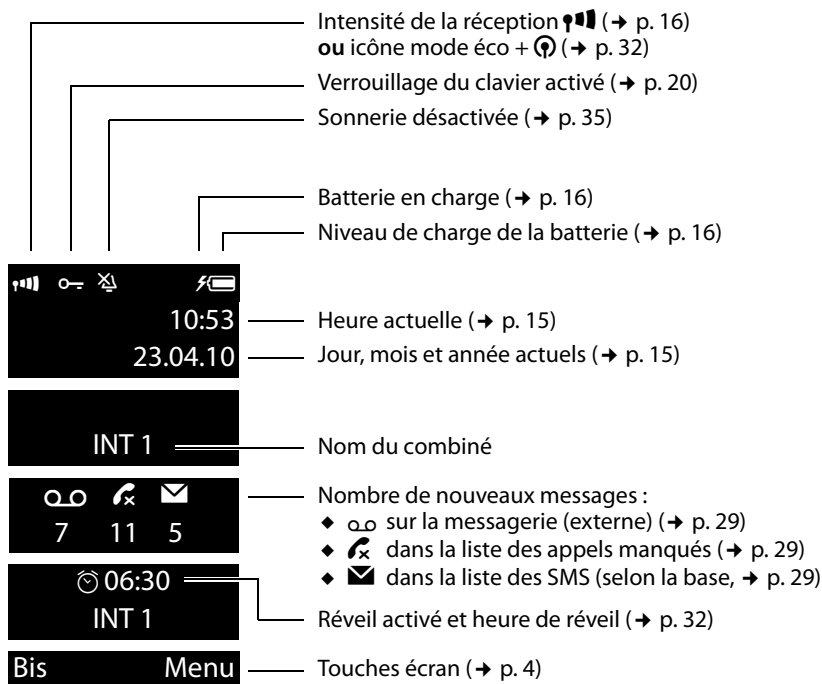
Intensité de la réception (→ p. 16)
**ou** icône mode éco + (→ p. 32)

Verrouillage du clavier activé (→ p. 20)

Sonnerie désactivée (→ p. 35)

Batterie en charge (→ p. 16)

Niveau de charge de la batterie (→ p. 16)

10:53 Heure actuelle (→ p. 15)

23.04.10 Jour, mois et année actuels (→ p. 15)

INT 1 Nom du combiné

7 11 5

Nombre de nouveaux messages :
◆ sur la messagerie (externe) (→ p. 29)
◆ dans la liste des appels manqués (→ p. 29)
◆ dans la liste des SMS (selon la base, → p. 29)

06:30
INT 1

Réveil activé et heure de réveil (→ p. 32)

Bis Menu Touches écran (→ p. 4)